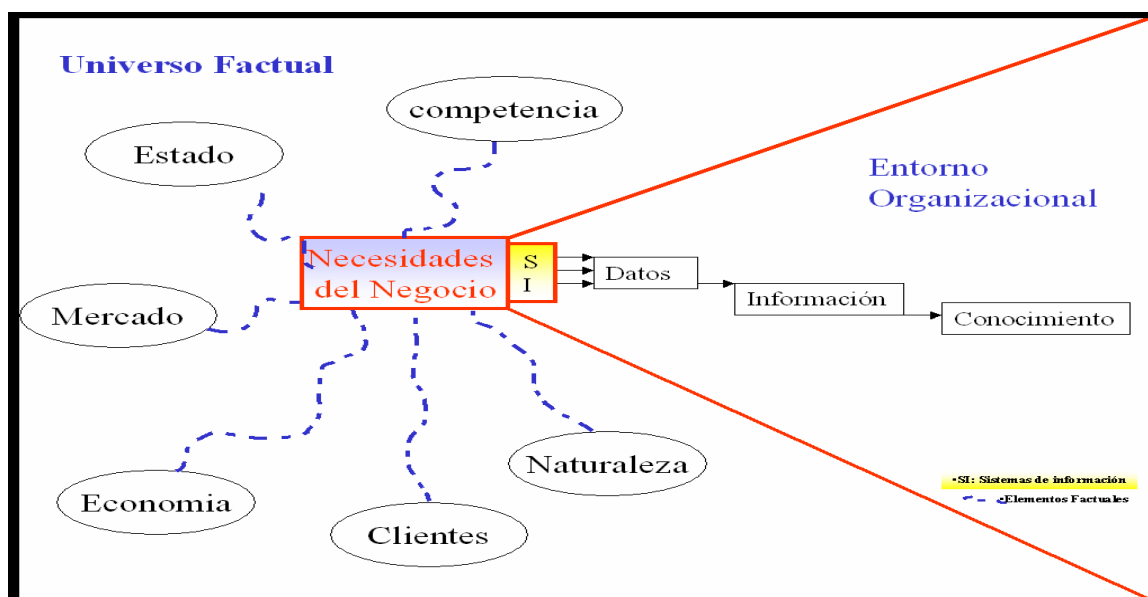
Universo Factual

competencia

Estado

Entorno Organizacional

Necesidades del Negocio

S I

Datos

Información

Conocimiento

Mercado

Naturaleza

Economia

Clientes

•SI: Sistemas de información

•Elementos Factuales